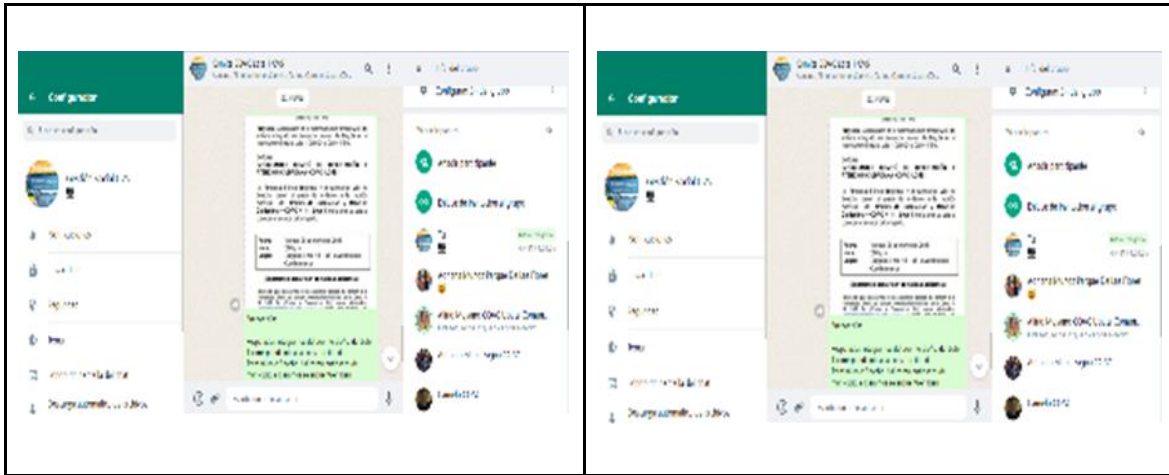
| Configuración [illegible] | Configuración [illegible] |
|---|---|
| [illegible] | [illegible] |

Configuración

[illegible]

Notificaciones

Tu

Ayuda

Invitar

Añadir participante

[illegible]

Tú

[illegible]

Configuración

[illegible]

Notificaciones

Tu

Ayuda

Invitar

Añadir participante

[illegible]

Tú

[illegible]